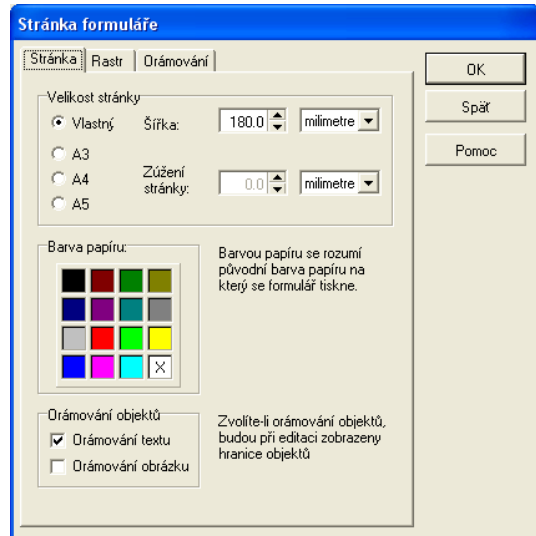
Stránka formuláře

Stránka | Rastr | Orámování

OK

Spät

Pomoc

Velikost stránky

Vlastný

Šířka: 180.0 milimetre

A3

Zúžení stránky: 0.0 milimetre

A4

A5

Barva papíru:

X

Barvou papíru se rozumí původní barva papíru na který se formulář tiskne.

Orámování objektů

Orámování textu

Orámování obrázku

Zvolíte-li orámování objektů, budou při editaci zobrazeny hranice objektů